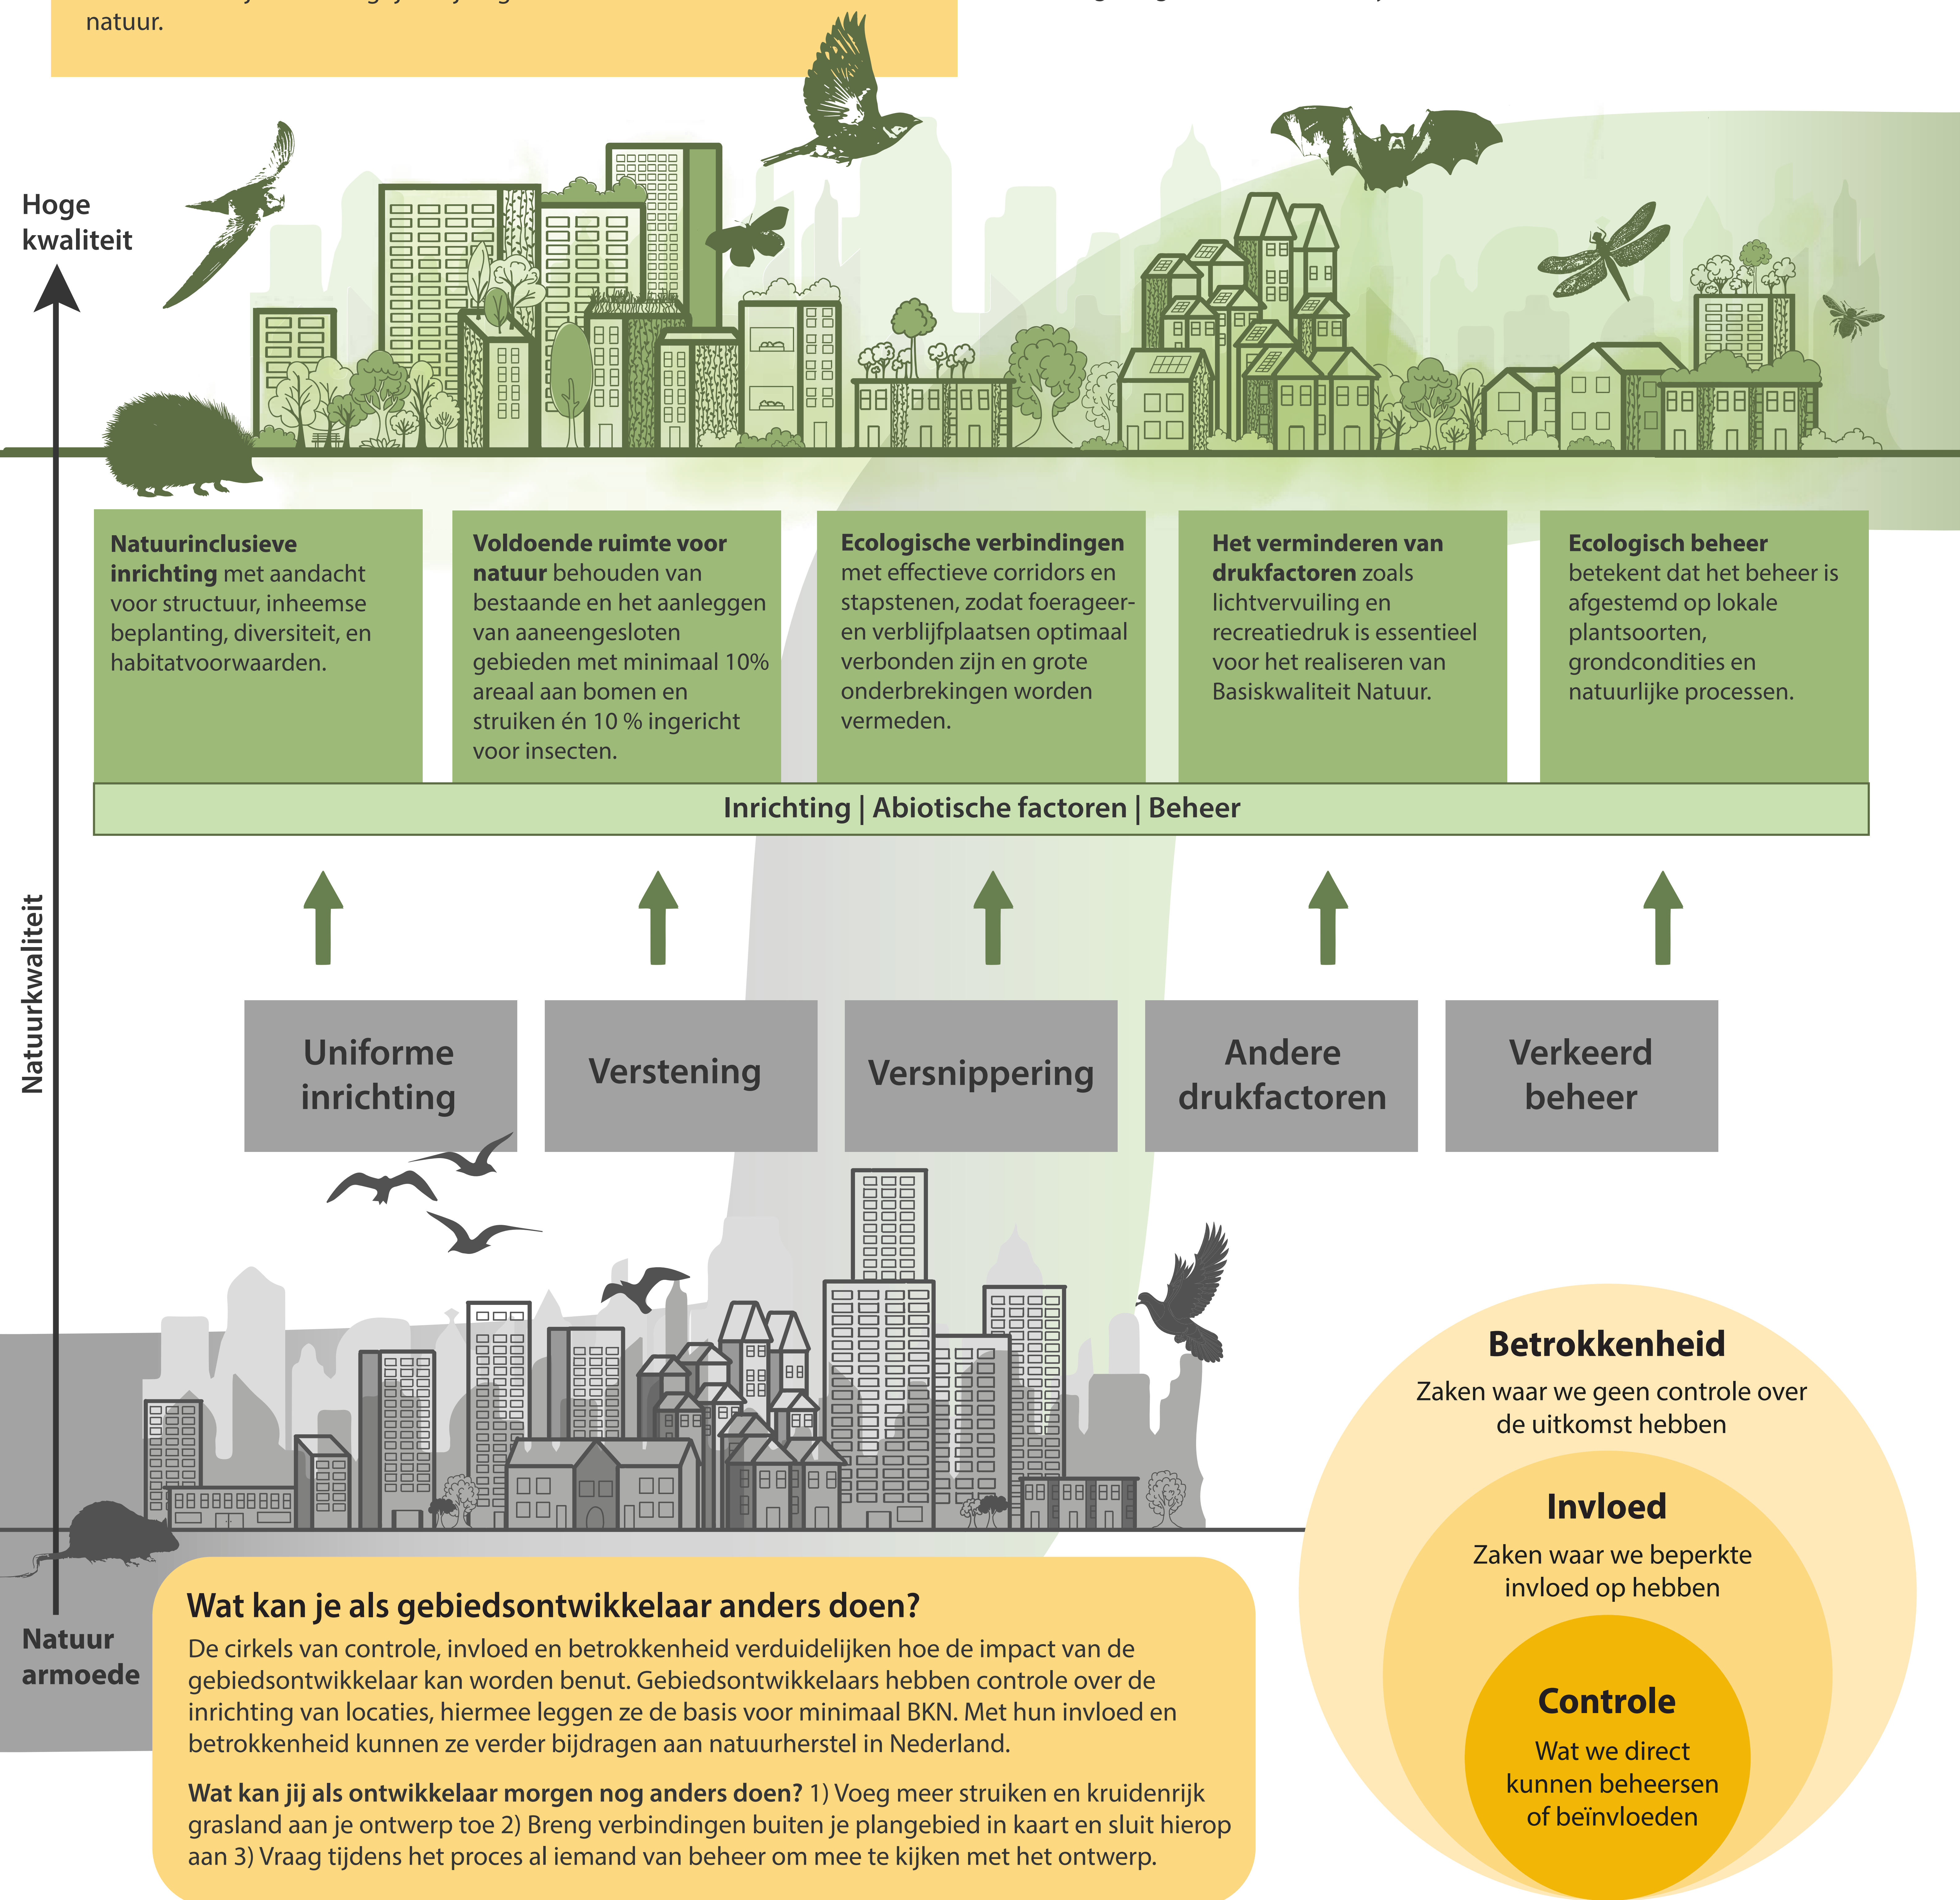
natuur.

Hoge kwaliteit

Natuurinclusieve inrichting met aandacht voor structuur, inheemse beplanting, diversiteit, en habitatvoorwaarden.

Voldoende ruimte voor natuur behouden van bestaande en het aanleggen van aaneengesloten gebieden met minimaal 10% areaal aan bomen en struiken én 10 % ingericht voor insecten.

Ecologische verbindingen met effectieve corridors en stapstenen, zodat foerageer- en verblijfplaatsen optimaal verbonden zijn en grote onderbrekingen worden vermeden.

Het verminderen van drukfactoren zoals lichtvervuiling en recreatiedruk is essentieel voor het realiseren van Basiskwaliteit Natuur.

Ecologisch beheer betekent dat het beheer is afgestemd op lokale plantsoorten, grondcondities en natuurlijke processen.

Inrichting | Abiotische factoren | Beheer

Natuurkwaliteit

Uniforme inrichting

Verstening

Versnippering

Andere drukfactoren

Verkeerd beheer

Betrokkenheid
Zaken waar we geen controle over de uitkomst hebben

Invloed
Zaken waar we beperkte invloed op hebben

Controle
Wat we direct kunnen beheersen of beïnvloeden

Natuur armoede

Wat kan je als gebiedsontwikkelaar anders doen?
De cirkels van controle, invloed en betrokkenheid verduidelijken hoe de impact van de gebiedsontwikkelaar kan worden benut. Gebiedsontwikkelaars hebben controle over de inrichting van locaties, hiermee leggen ze de basis voor minimaal BKN. Met hun invloed en betrokkenheid kunnen ze verder bijdragen aan natuurherstel in Nederland.

Wat kan jij als ontwikkelaar morgen nog anders doen? 1) Voeg meer struiken en kruidenrijk grasland aan je ontwerp toe 2) Breng verbindingen buiten je plangebied in kaart en sluit hierop aan 3) Vraag tijdens het proces al iemand van beheer om mee te kijken met het ontwerp.